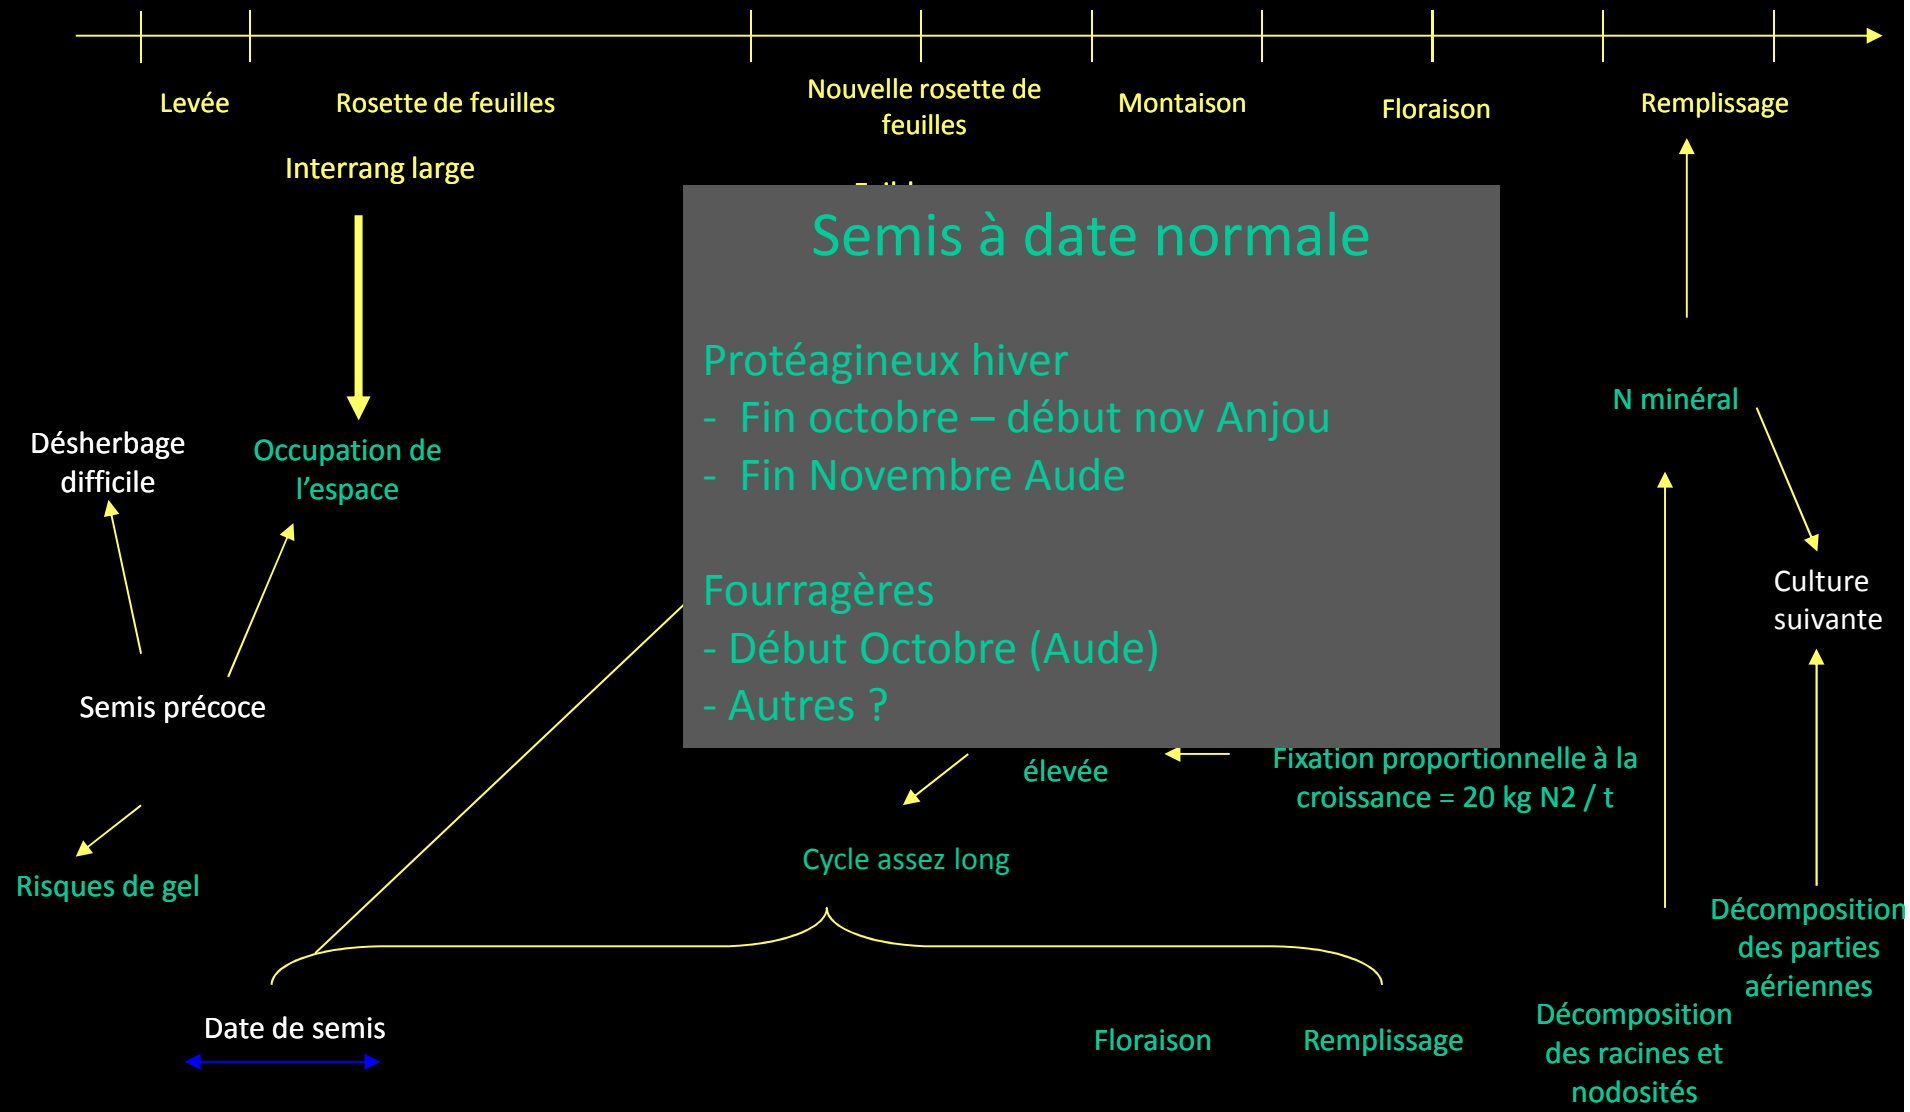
Levée

Rosette de feuilles

Nouvelle rosette de feuilles

Montaison

Floraison

Remplissage

Interrang large

Semis à date normale

Protéagineux hiver
- Fin octobre – début nov Anjou
- Fin Novembre Aude

Fourragères
- Début Octobre (Aude)
- Autres ?

N minéral

Désherbage difficile

Occupation de l’espace

Culture suivante

Semis précoce

élevée

Fixation proportionnelle à la croissance = 20 kg N2 / t

Cycle assez long

Risques de gel

Décomposition des parties aériennes

Date de semis

Floraison

Remplissage

Décomposition des racines et nodosités